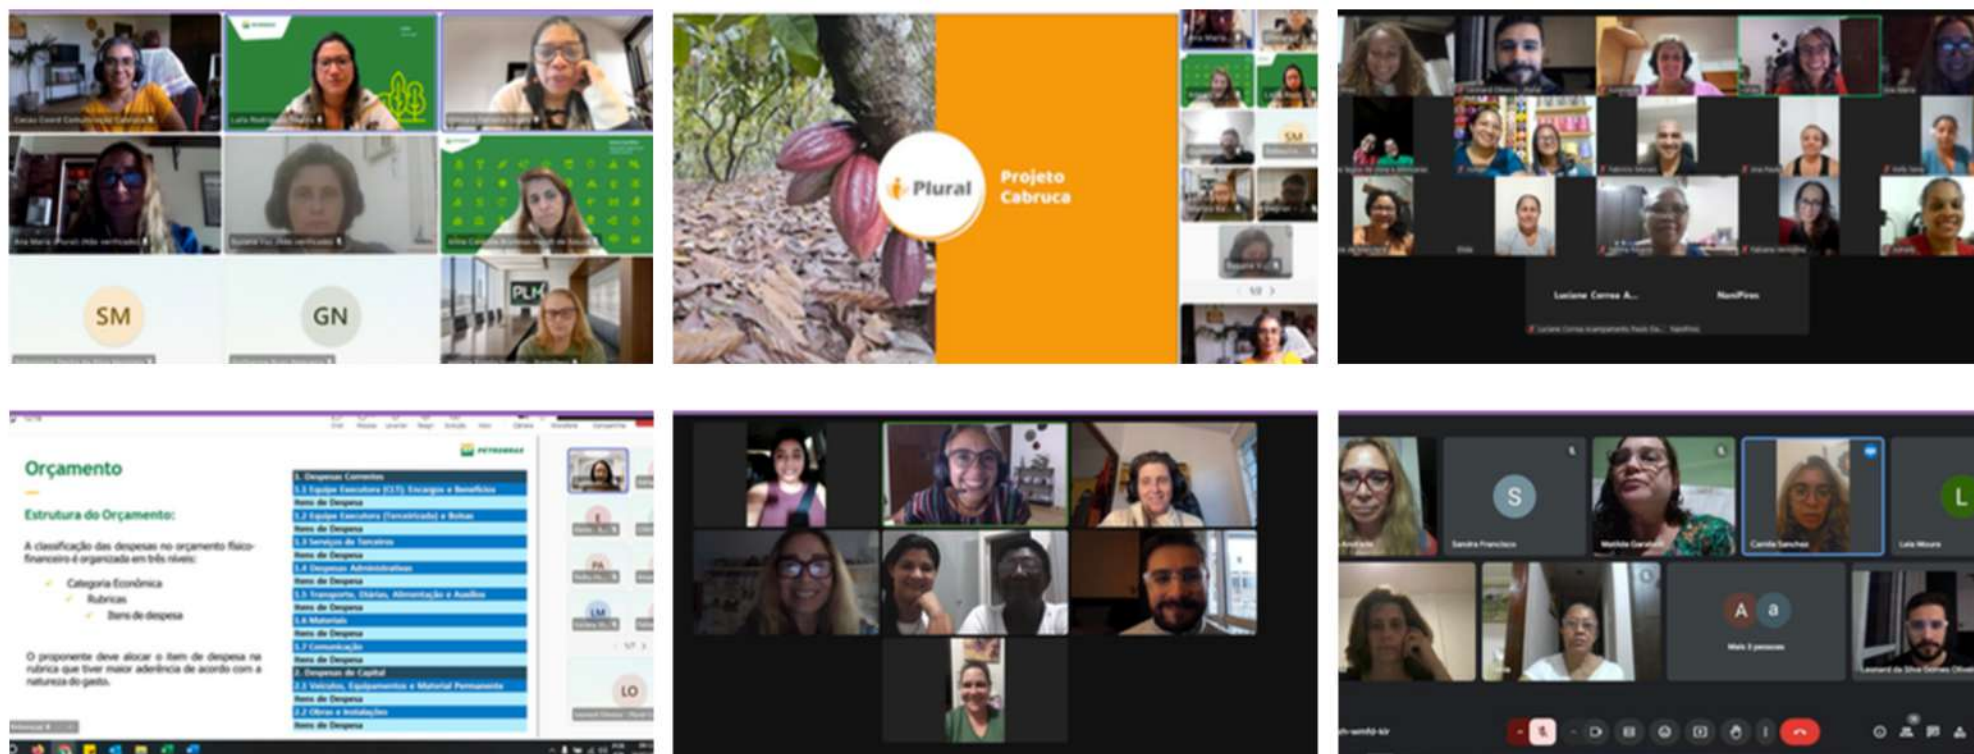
SM

GN

Plural

Projeto Cabruca

Luciane Correa A...

NeniPires

Orçamento

Estrutura do Orçamento:

A classificação das despesas no orçamento físico-financeiro é organizada em três níveis:

Categoria Econômica
Rubricas
Itens de despesa

O proponente deve alocar o item de despesa na rubrica que tiver maior aderência de acordo com a natureza do gasto.

PETROBRAS

1. Despesas Correntes
1.1 Equipe Executora (CLT): Encargos e Benefícios
Itens de Despesa
1.2 Equipe Executora (Terceirizada) e Bolsas
Itens de Despesa
1.3 Serviços de Terceiros
Itens de Despesa
1.4 Despesas Administrativas
Itens de Despesa
1.5 Transporte, Diárias, Alimentação e Auxílios
Itens de Despesa
1.6 Materiais
Itens de Despesa
1.7 Comunicação
Itens de Despesa
2. Despesas de Capital
2.1 Veículos, Equipamentos e Material Permanente
Itens de Despesa
2.2 Obras e Instalações
Itens de Despesa

LO

S

Sandra Francisco

Matilde Garaballi

Camila Sanches

L

Leia Moura

A a

Mais 3 pessoas